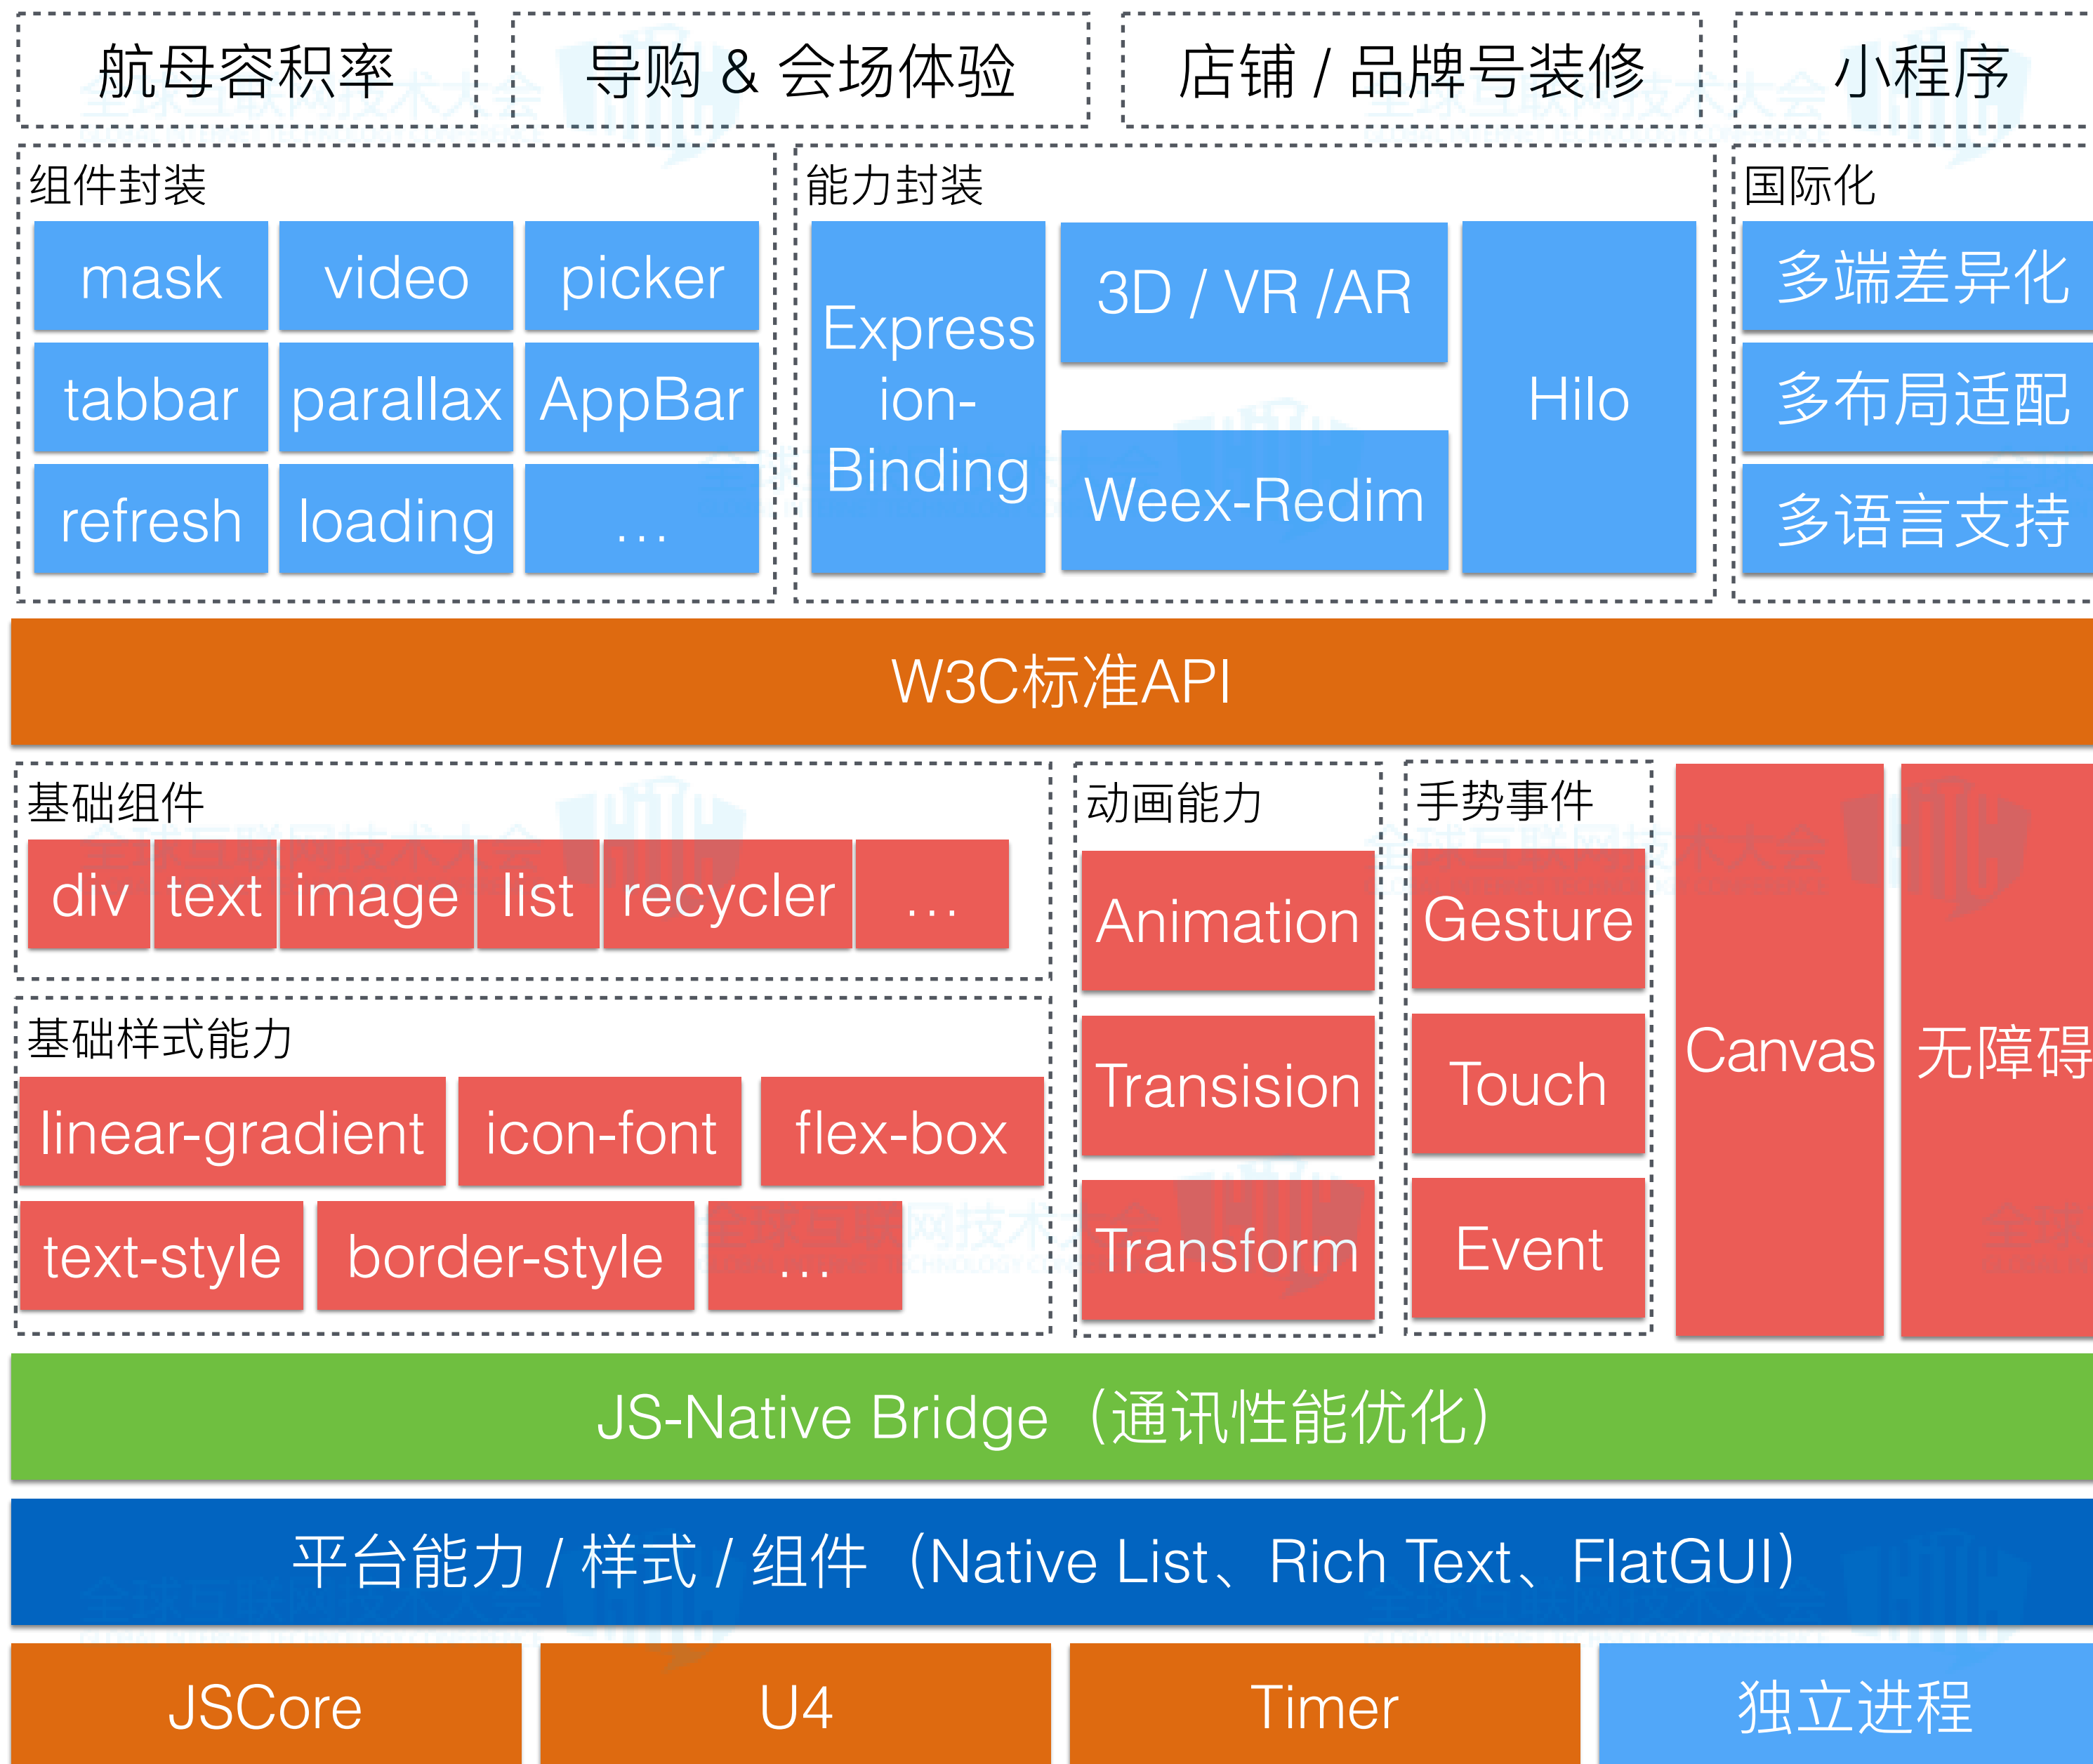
航母容积率

导购 & 会场体验

店铺 / 品牌号装修

小程序

组件封装

| mask | video | picker |
|---|---|---|
| tabbar | parallax | AppBar |
| refresh | loading | ... |

能力封装

Expression-Binding

3D / VR /AR

Weex-Redim

Hilo

国际化

多端差异化

多布局适配

多语言支持

W3C标准API

基础组件

div text image list recycler ...

基础样式能力

linear-gradient icon-font flex-box

text-style border-style ...

动画能力

Animation

Transision

Transform

手势事件

Gesture

Touch

Event

Canvas

无障碍

JS-Native Bridge（通讯性能优化）

平台能力 / 样式 / 组件（Native List、Rich Text、FlatGUI）

JSCore

U4

Timer

独立进程